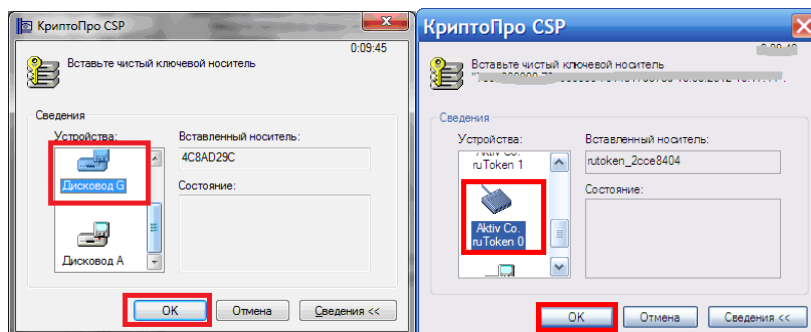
КриптоПро CSP

0:09:45

Вставьте чистый ключевой носитель

Сведения

Устройства:

Дисковод G

Дисковод A

Вставленный носитель:

4C8AD29C

Состояние:

OK

Отмена

Сведения <<

КриптоПро CSP

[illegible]

Вставьте чистый ключевой носитель

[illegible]

Сведения

Устройства:

Aktiv Co. ruToken 1

Aktiv Co. ruToken 0

Вставленный носитель:

rutoken_2cce8404

Состояние:

OK

Отмена

Сведения <<